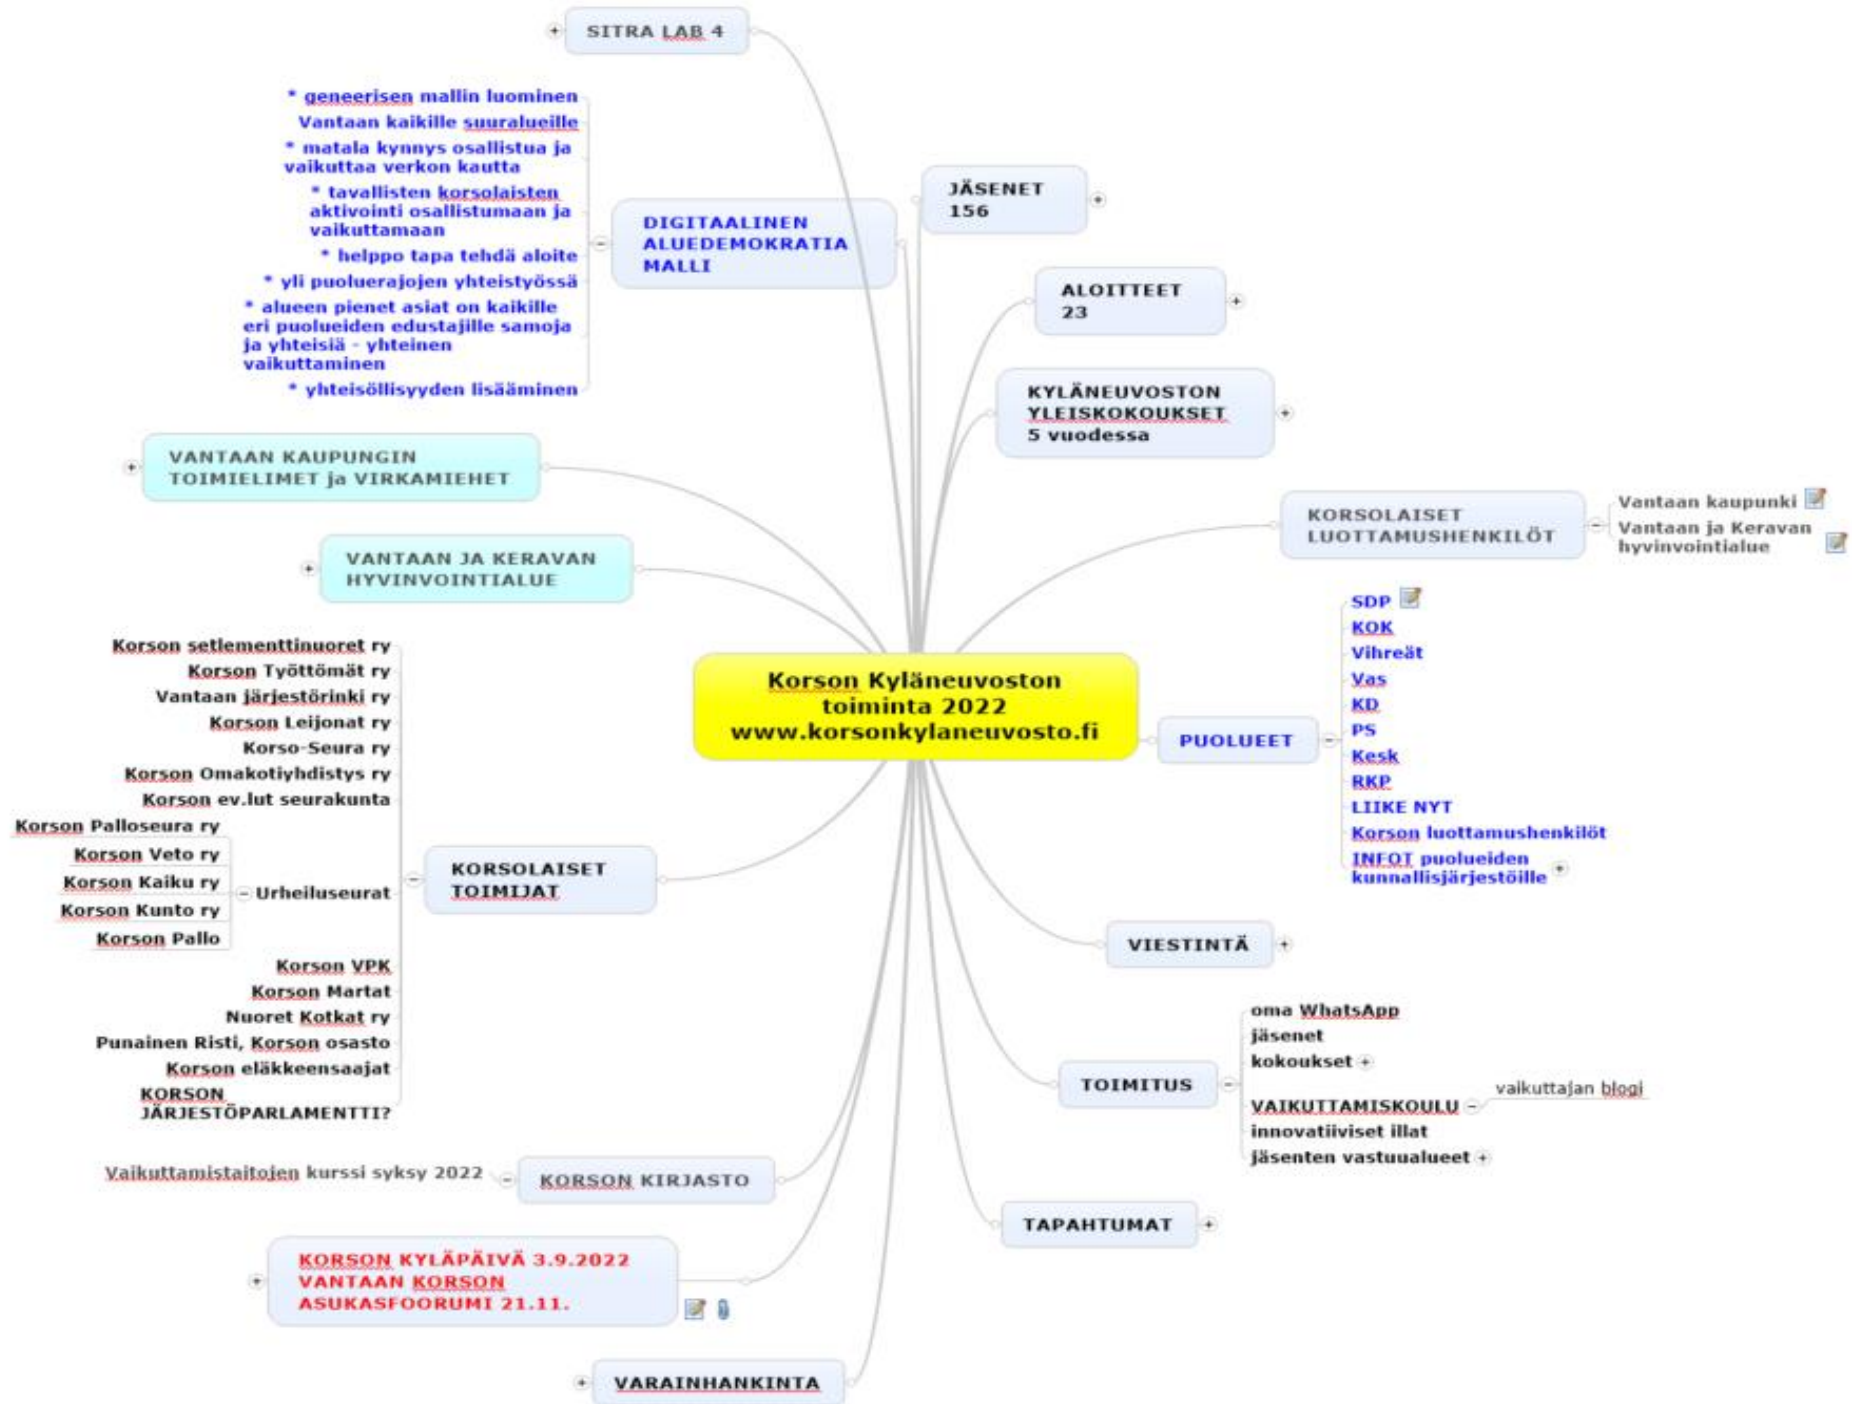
SITRA LAB 4

* geneerisen mallin luominen
Vantaan kaikille suuralueille
* matala kynnys osallistua ja vaikuttaa verkon kautta
* tavallisten korsolaisten aktivointi osallistumaan ja vaikuttamaan
* helppo tapa tehdä aloite
* yli puoluerajojen yhteistyössä
* alueen pienet asiat on kaikille eri puolueiden edustajille samoja ja yhteisiä - yhteinen vaikuttaminen
* yhteisöllisyyden lisääminen

DIGITAALINEN ALUEDEMOKRATIA MALLI

JÄSENET 156

ALOITTEET 23

KYLÄNEUVOSTON YLEISKOKOUKSET 5 vuodessa

VANTAAN KAUPUNGIN TOIMIELIMET ja VIRKAMIEHET

KORSOLAISET LUOTTAMUSHENKILÖT
Vantaan kaupunki
Vantaan ja Keravan hyvinvointialue

VANTAAN JA KERAVAN HYVINVOINTIALUE

SDP
KOK
Vihreät
Vas
KD
PS
Kesk
RKP
LIIKE NYT
Korson luottamushenkilöt
INFOT puolueiden kunnallisjärjestöille

Korson Kyläneuvoston toiminta 2022 www.korsonkylaneuvosto.fi

PUOLUEET

Korson setlementtinuoret ry
Korson Työttömät ry
Vantaan järjestörinki ry
Korson Leijonat ry
Korso-Seura ry
Korson Omakotiyhdistys ry
Korson ev.lut seurakunta
Korson Palloseura ry
Korson Veto ry
Korson Kaiku ry
Korson Kunto ry
Korson Pallo
Urheiluseurat
Korson VPK
Korson Martat
Nuoret Kotkat ry
Punainen Risti, Korson osasto
Korson eläkkeensaajat
KORSON JÄRJESTÖPARLAMENTTI?

KORSOLAISET TOIMIJAT

VIESTINTÄ

oma WhatsApp
jäsenet
kokoukset
VAIKUTTAMISKOULU
vaikuttajan blogi
innovatiiviset illat
jäsenten vastuualueet

TOIMITUS

Vaikuttamistaitojen kurssi syksy 2022
KORSON KIRJASTO

TAPAHTUMAT

KORSON KYLÄPÄIVÄ 3.9.2022
VANTAAN KORSON ASUKASFOORUMI 21.11.

VARAINHANKINTA